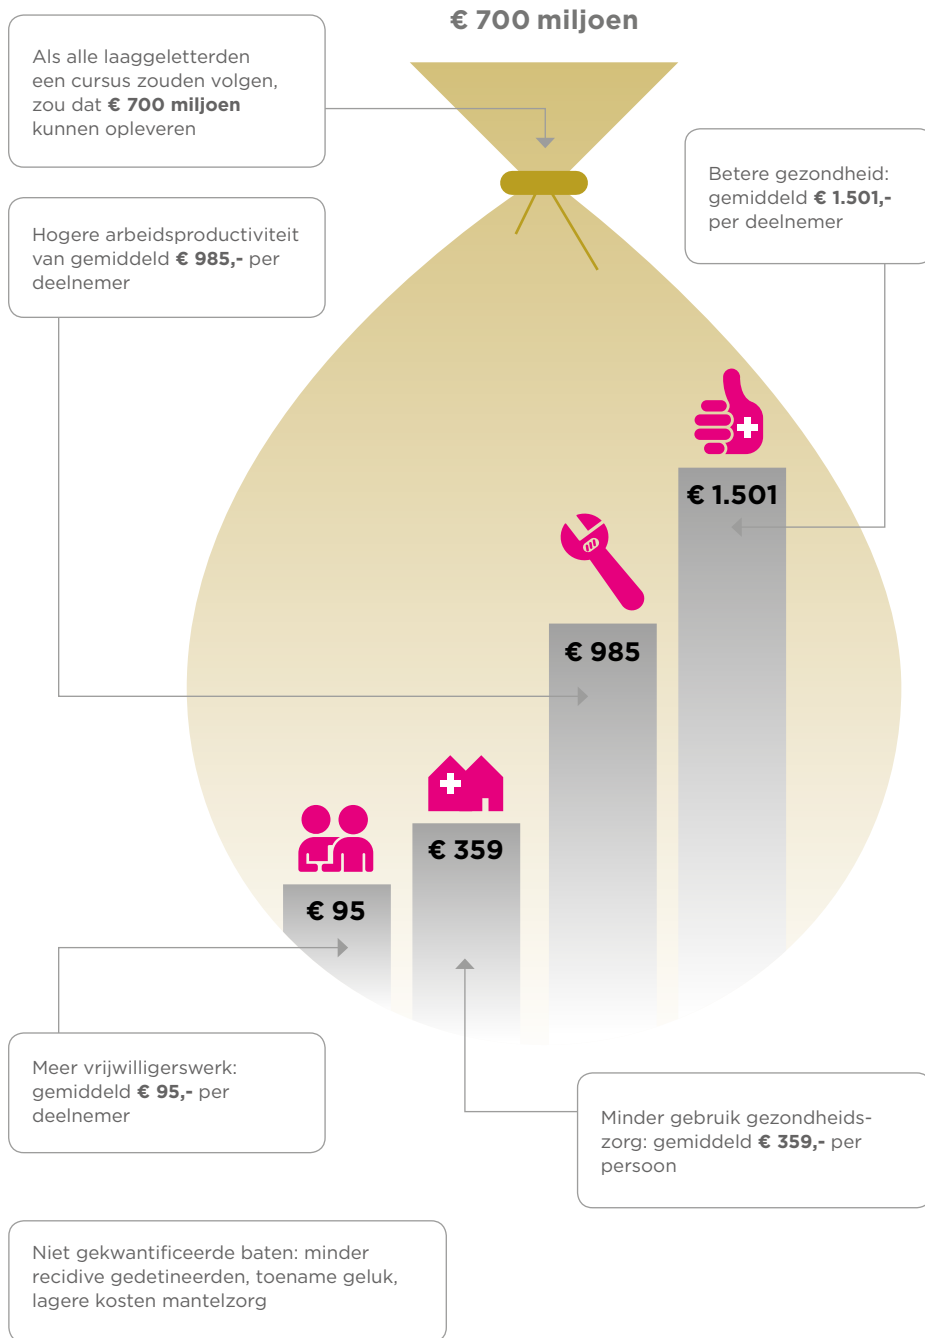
€ 700 miljoen

Als alle laaggeletterden een cursus zouden volgen, zou dat **€ 700 miljoen** kunnen opleveren

Betere gezondheid: gemiddeld **€ 1.501,-** per deelnemer

Hogere arbeidsproductiviteit van gemiddeld **€ 985,-** per deelnemer

€ 1.501

€ 985

€ 359

€ 95

Meer vrijwilligerswerk: gemiddeld **€ 95,-** per deelnemer

Minder gebruik gezondheidszorg: gemiddeld **€ 359,-** per persoon

Niet gekwantificeerde baten: minder recidive gedetineerden, toename geluk, lagere kosten mantelzorg